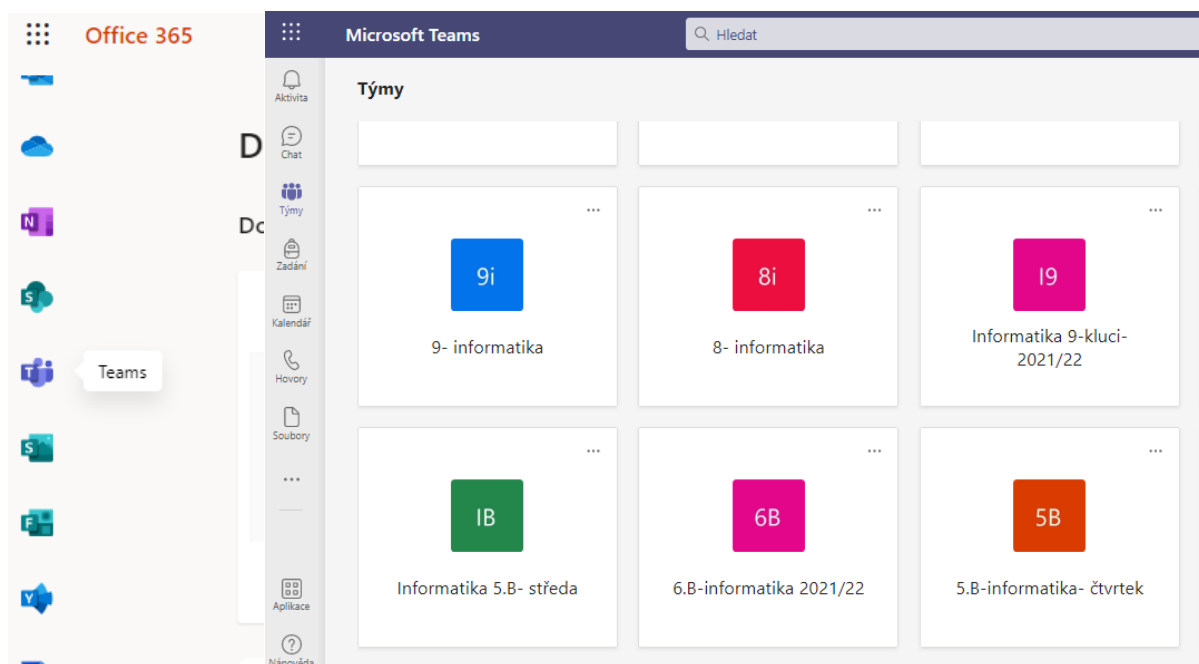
Office 365

D

Do

Teams

Microsoft Teams

Hledat

Aktivita

Chat

Týmy

Zadání

Kalendář

Hovory

Soubory

...

Aplikace

Nápověda

Týmy

...

9i

9- informatika

...

8i

8- informatika

...

I9

Informatika 9-kluci-2021/22

...

IB

Informatika 5.B- středa

...

6B

6.B-informatika 2021/22

...

5B

5.B-informatika- čtvrtek